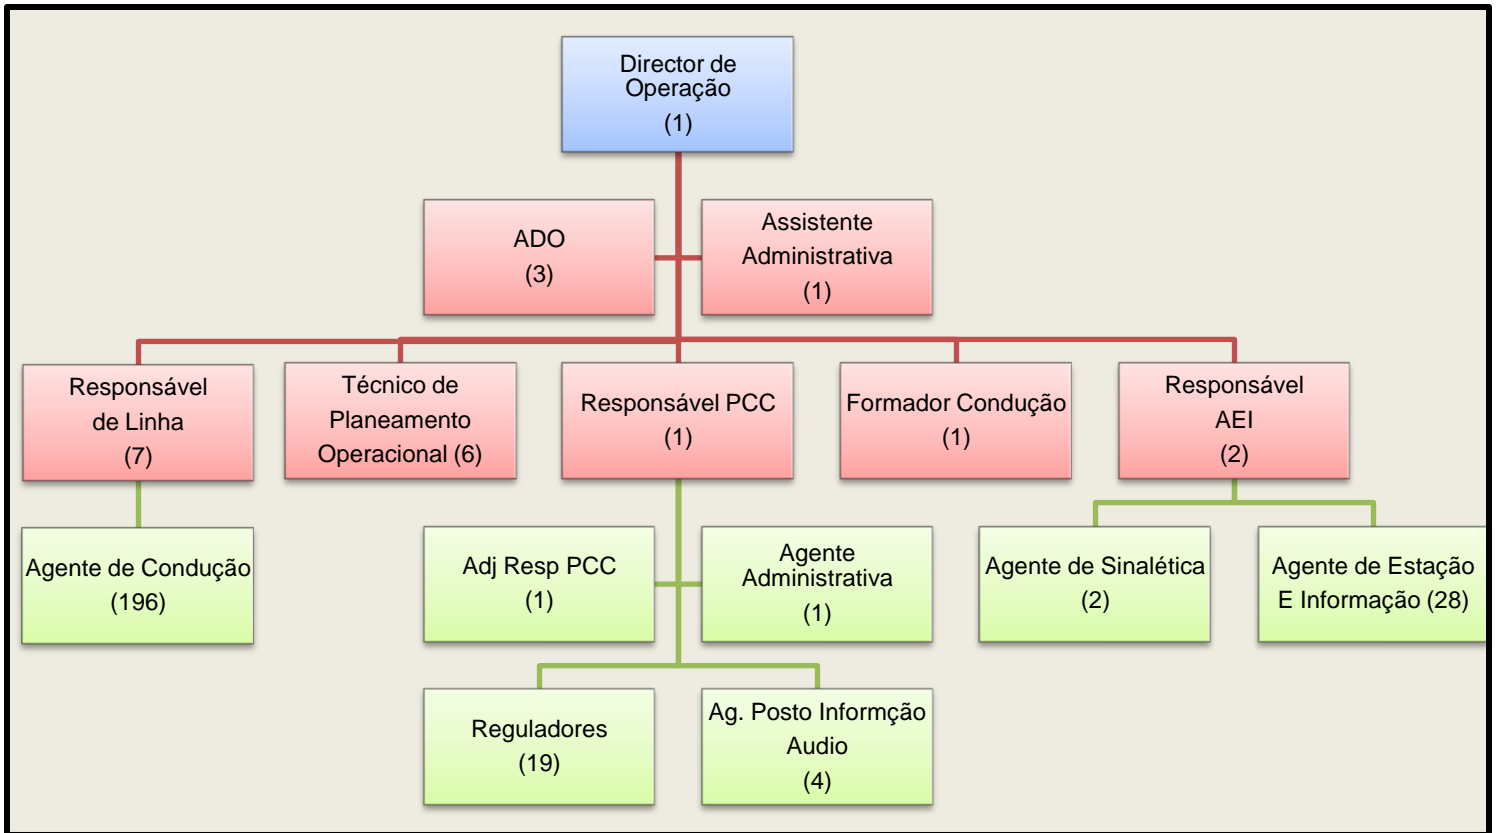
Director de Operação
(1)

ADO
(3)

Assistente Administrativa
(1)

Responsável de Linha
(7)

Técnico de Planeamento Operacional (6)

Responsável PCC
(1)

Formador Condução
(1)

Responsável AEI
(2)

Agente de Condução
(196)

Adj Resp PCC
(1)

Agente Administrativa
(1)

Agente de Sinalética
(2)

Agente de Estação E Informação (28)

Reguladores
(19)

Ag. Posto Informção Audio
(4)